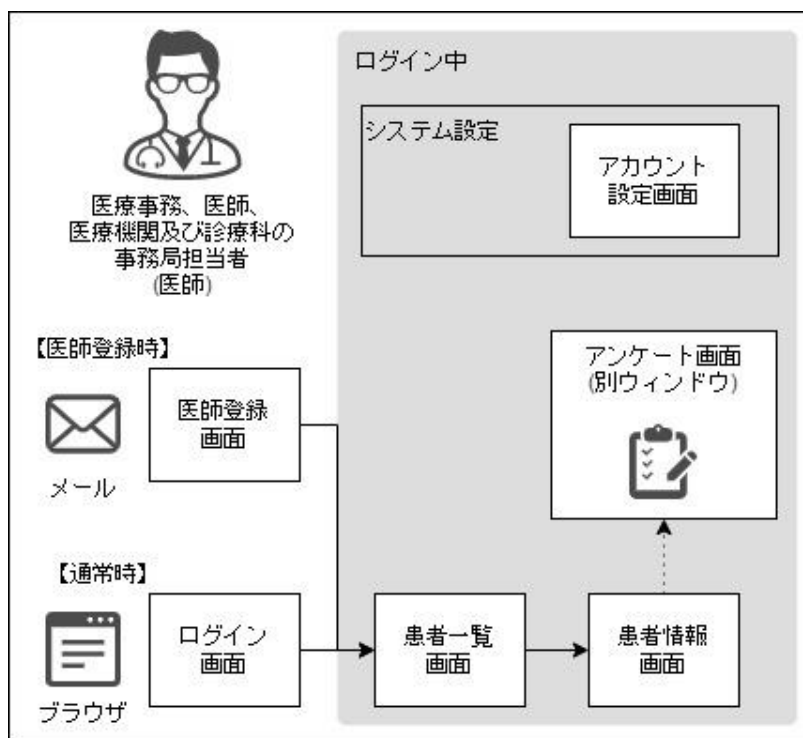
医療事務、医師、医療機関及び診療科の事務局担当者
(医師)

【医師登録時】

メール

医師登録画面

【通常時】

ブラウザ

ログイン画面

ログイン中

システム設定

アカウント設定画面

アンケート画面
(別ウィンドウ)

患者一覧画面

患者情報画面